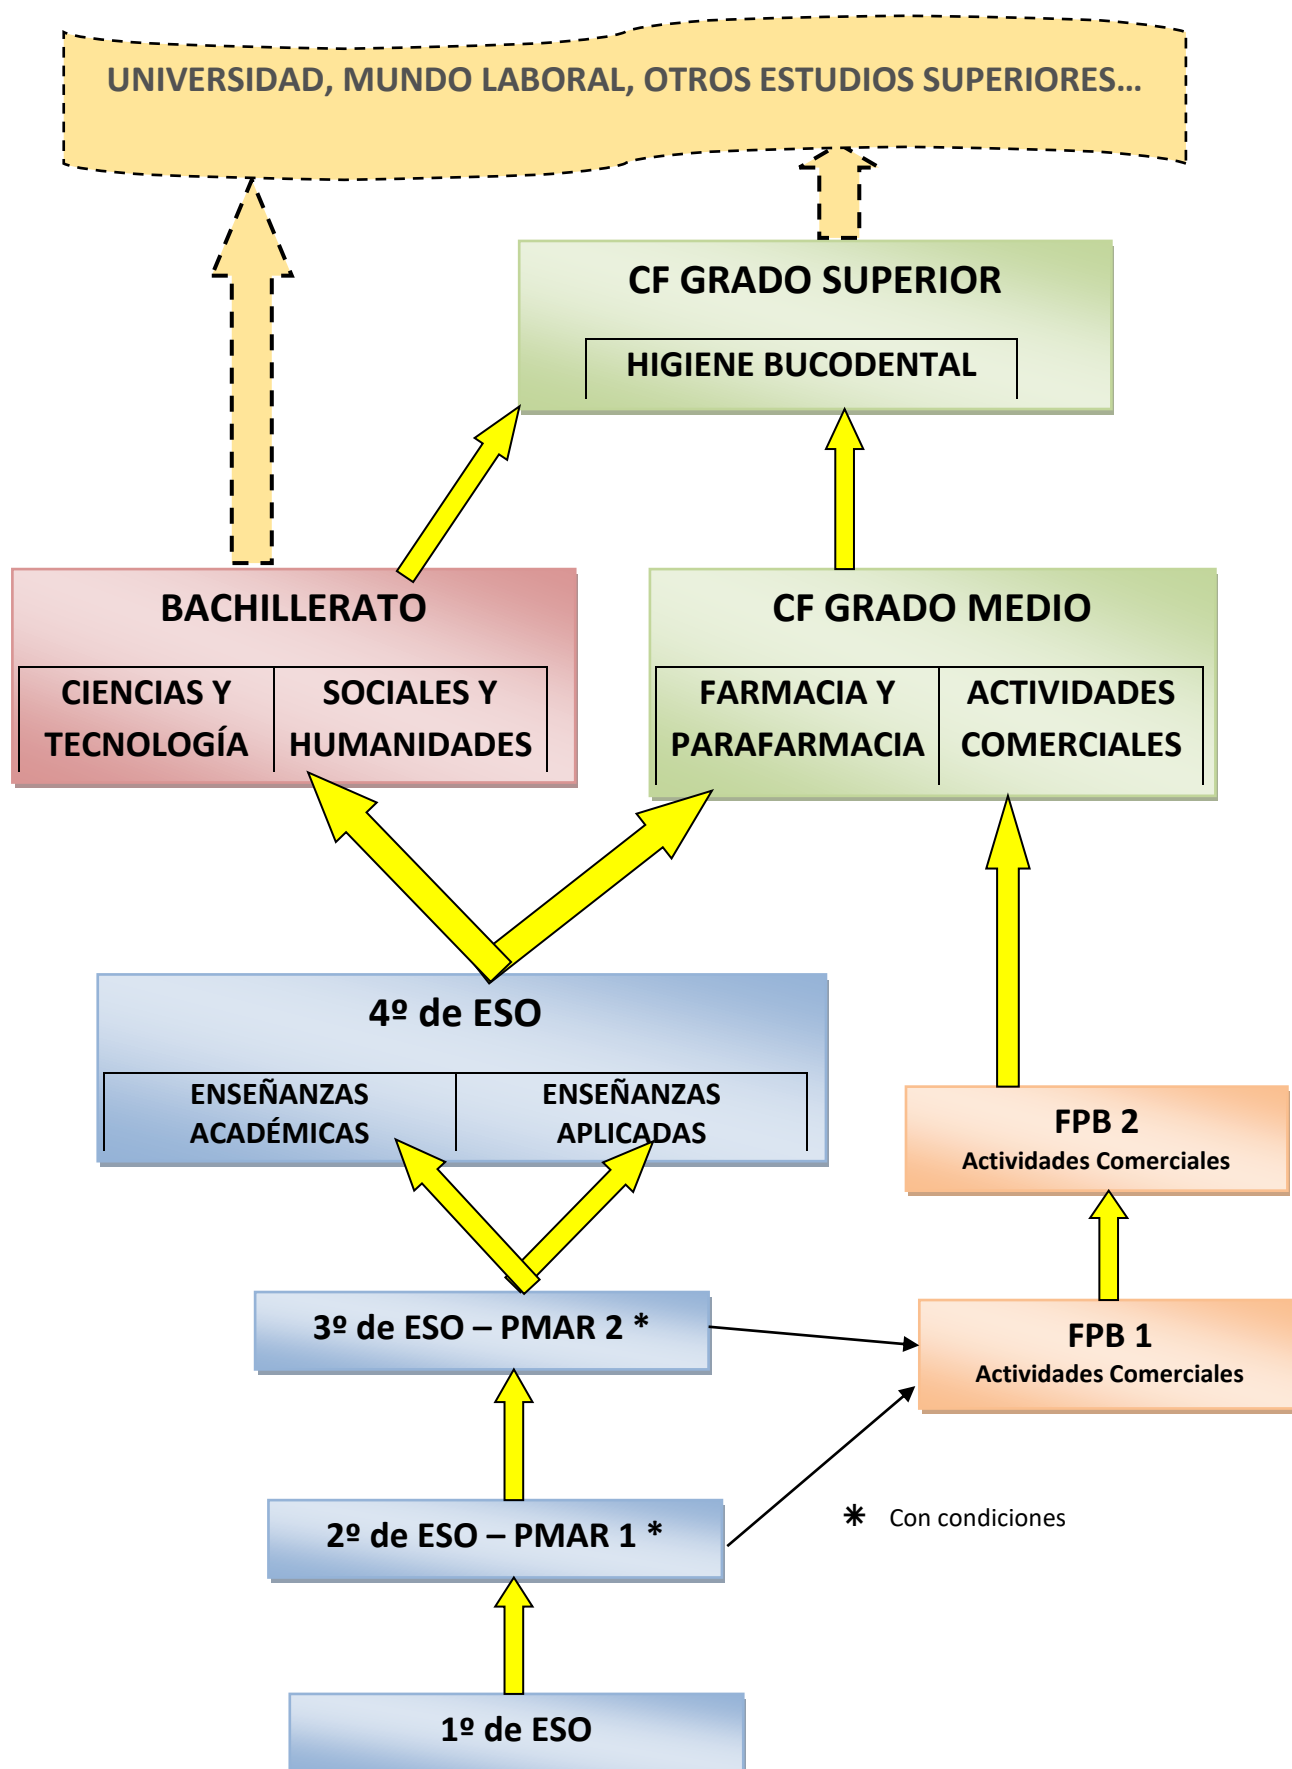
UNIVERSIDAD, MUNDO LABORAL, OTROS ESTUDIOS SUPERIORES…

CF GRADO SUPERIOR

HIGIENE BUCODENTAL

BACHILLERATO

CIENCIAS Y TECNOLOGÍA

SOCIALES Y HUMANIDADES

CF GRADO MEDIO

FARMACIA Y PARAFARMACIA

ACTIVIDADES COMERCIALES

4º de ESO

ENSEÑANZAS ACADÉMICAS

ENSEÑANZAS APLICADAS

FPB 2
Actividades Comerciales

3º de ESO – PMAR 2 *

FPB 1
Actividades Comerciales

2º de ESO – PMAR 1 *

* Con condiciones

1º de ESO